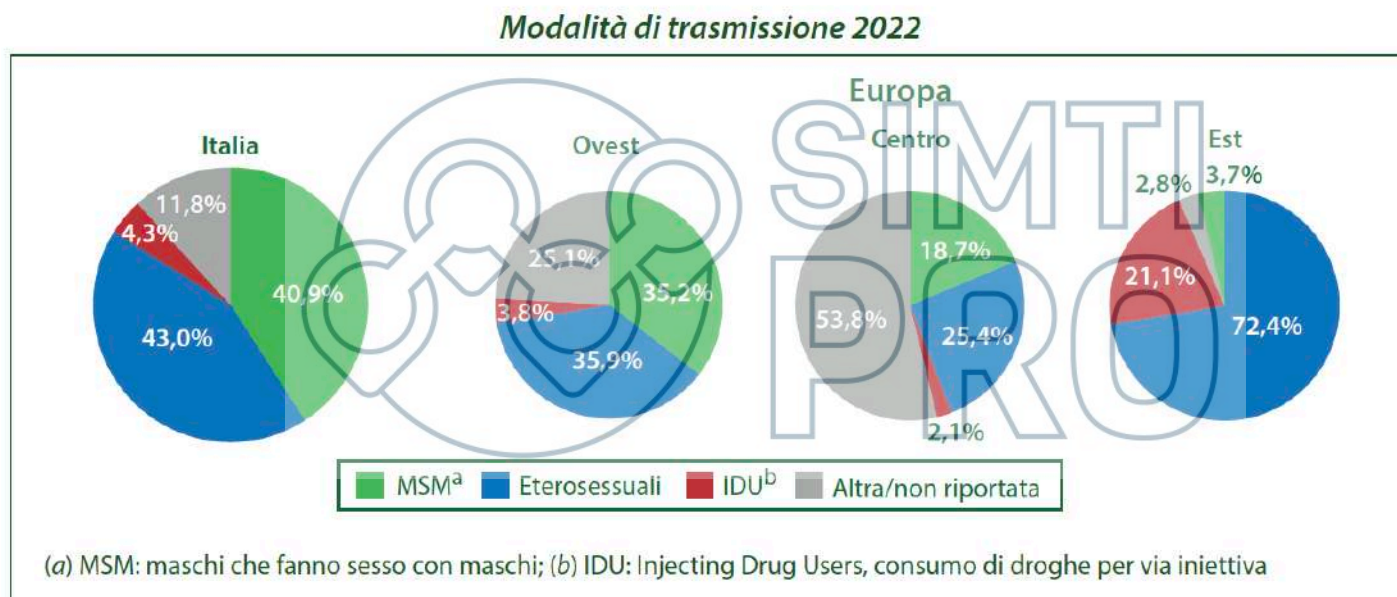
Modalità di trasmissione 2022

Europa

Italia

11,8%
4,3%
40,9%
43,0%

Ovest

25,1%
3,8%
35,2%
35,9%

Centro

18,7%
53,8%
25,4%
2,1%

Est

2,8%
3,7%
21,1%
72,4%

MSM$^a$ Eterosessuali IDU$^b$ Altra/non riportata

SIMTI PRO

(a) MSM: maschi che fanno sesso con maschi; (b) IDU: Injecting Drug Users, consumo di droghe per via iniettiva